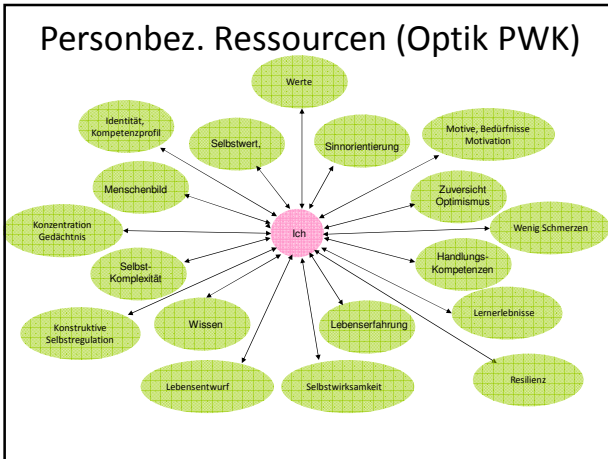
Personbez. Ressourcen (Optik PWK)

Werte

Identität, Kompetenzprofil

Selbstwert,

Sinnorientierung

Motive, Bedürfnisse Motivation

Menschenbild

Zuversicht Optimismus

Konzentration Gedächtnis

Ich

Wenig Schmerzen

Selbst-Komplexität

Handlungs-Kompetenzen

Lernerlebnisse

Konstruktive Selbstregulation

Wissen

Lebenserfahrung

Lebensentwurf

Selbstwirksamkeit

Resilienz